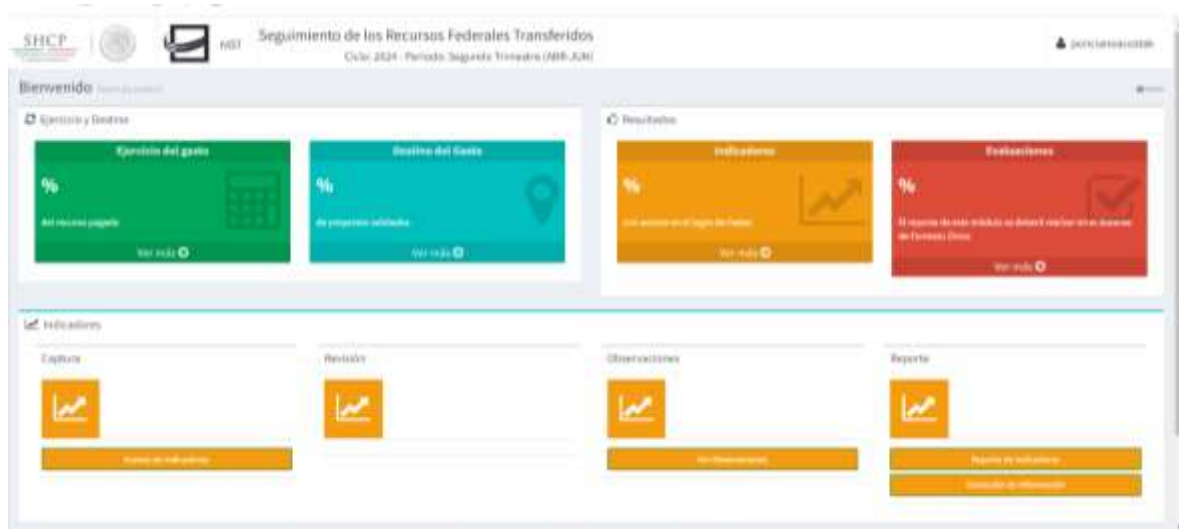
SHCP

MST

Seguimiento de los Recursos Federales Transferidos

Ciclo 2024 - Periodo: Segundo Trimestre (ABR-JUN)

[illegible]

Bienvenido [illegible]

Ejercicio y Destino

Ejercicio del gasto

%

del recurso pagado

Ver más

Destino del Gasto

%

de proyectos validados

Ver más

Resultados

Indicadores

%

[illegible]

Ver más

Evaluaciones

%

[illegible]

Ver más

Indicadores

Captura

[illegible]

Revisión

Observaciones

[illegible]

Reporte

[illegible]

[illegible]